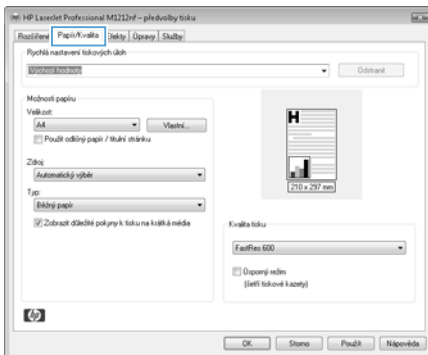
HP LaserJet Professional M1212nf – předvolby tisku

Rozšířené | Papír/Kvalita | Efekty | Úpravy | Služby

Rychlá nastavení tiskových úloh
Výchozí hodnoty
Odstranit

Možnosti papíru
Velikost:
A4
Vlastní...
Použít odlišný papír / titulní stránku

Zdroj:
Automatický výběr

Typ:
Běžný papír
Zobrazit důležité pokyny k tisku na křehká média

H

210 x 297 mm

Kvalita tisku
FastRes 600
Úsporný režim
(šetří tiskové kazety)

OK | Storno | Použít | Nápověda